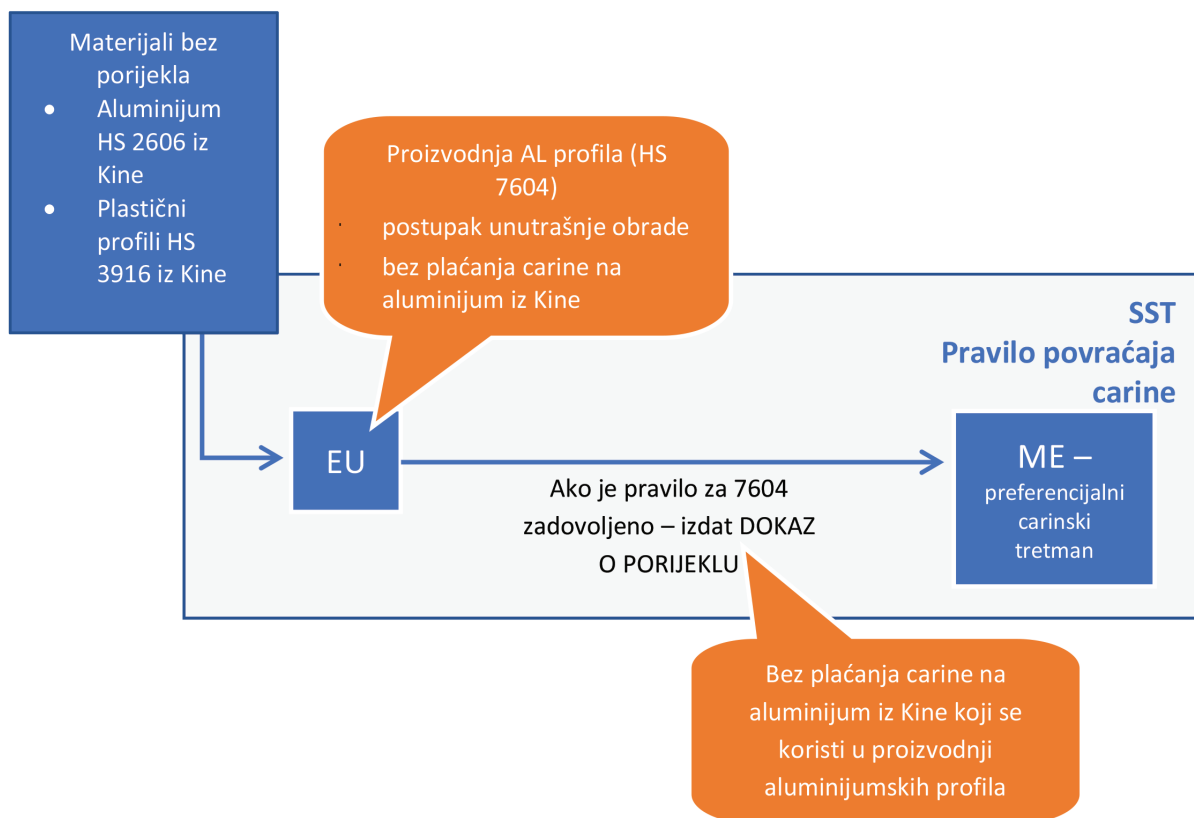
Materijali bez porijekla
- Aluminijum HS 2606 iz Kine
- Plastični profili HS 3916 iz Kine

Proizvodnja AL profila (HS 7604)
- postupak unutrašnje obrade
- bez plaćanja carine na aluminijum iz Kine

SST
Pravilo povraćaja carine

EU

Ako je pravilo za 7604 zadovoljeno – izdat DOKAZ O PORIJEKLU

ME – preferencijalni carinski tretman

Bez plaćanja carine na aluminijum iz Kine koji se koristi u proizvodnji aluminijumskih profila